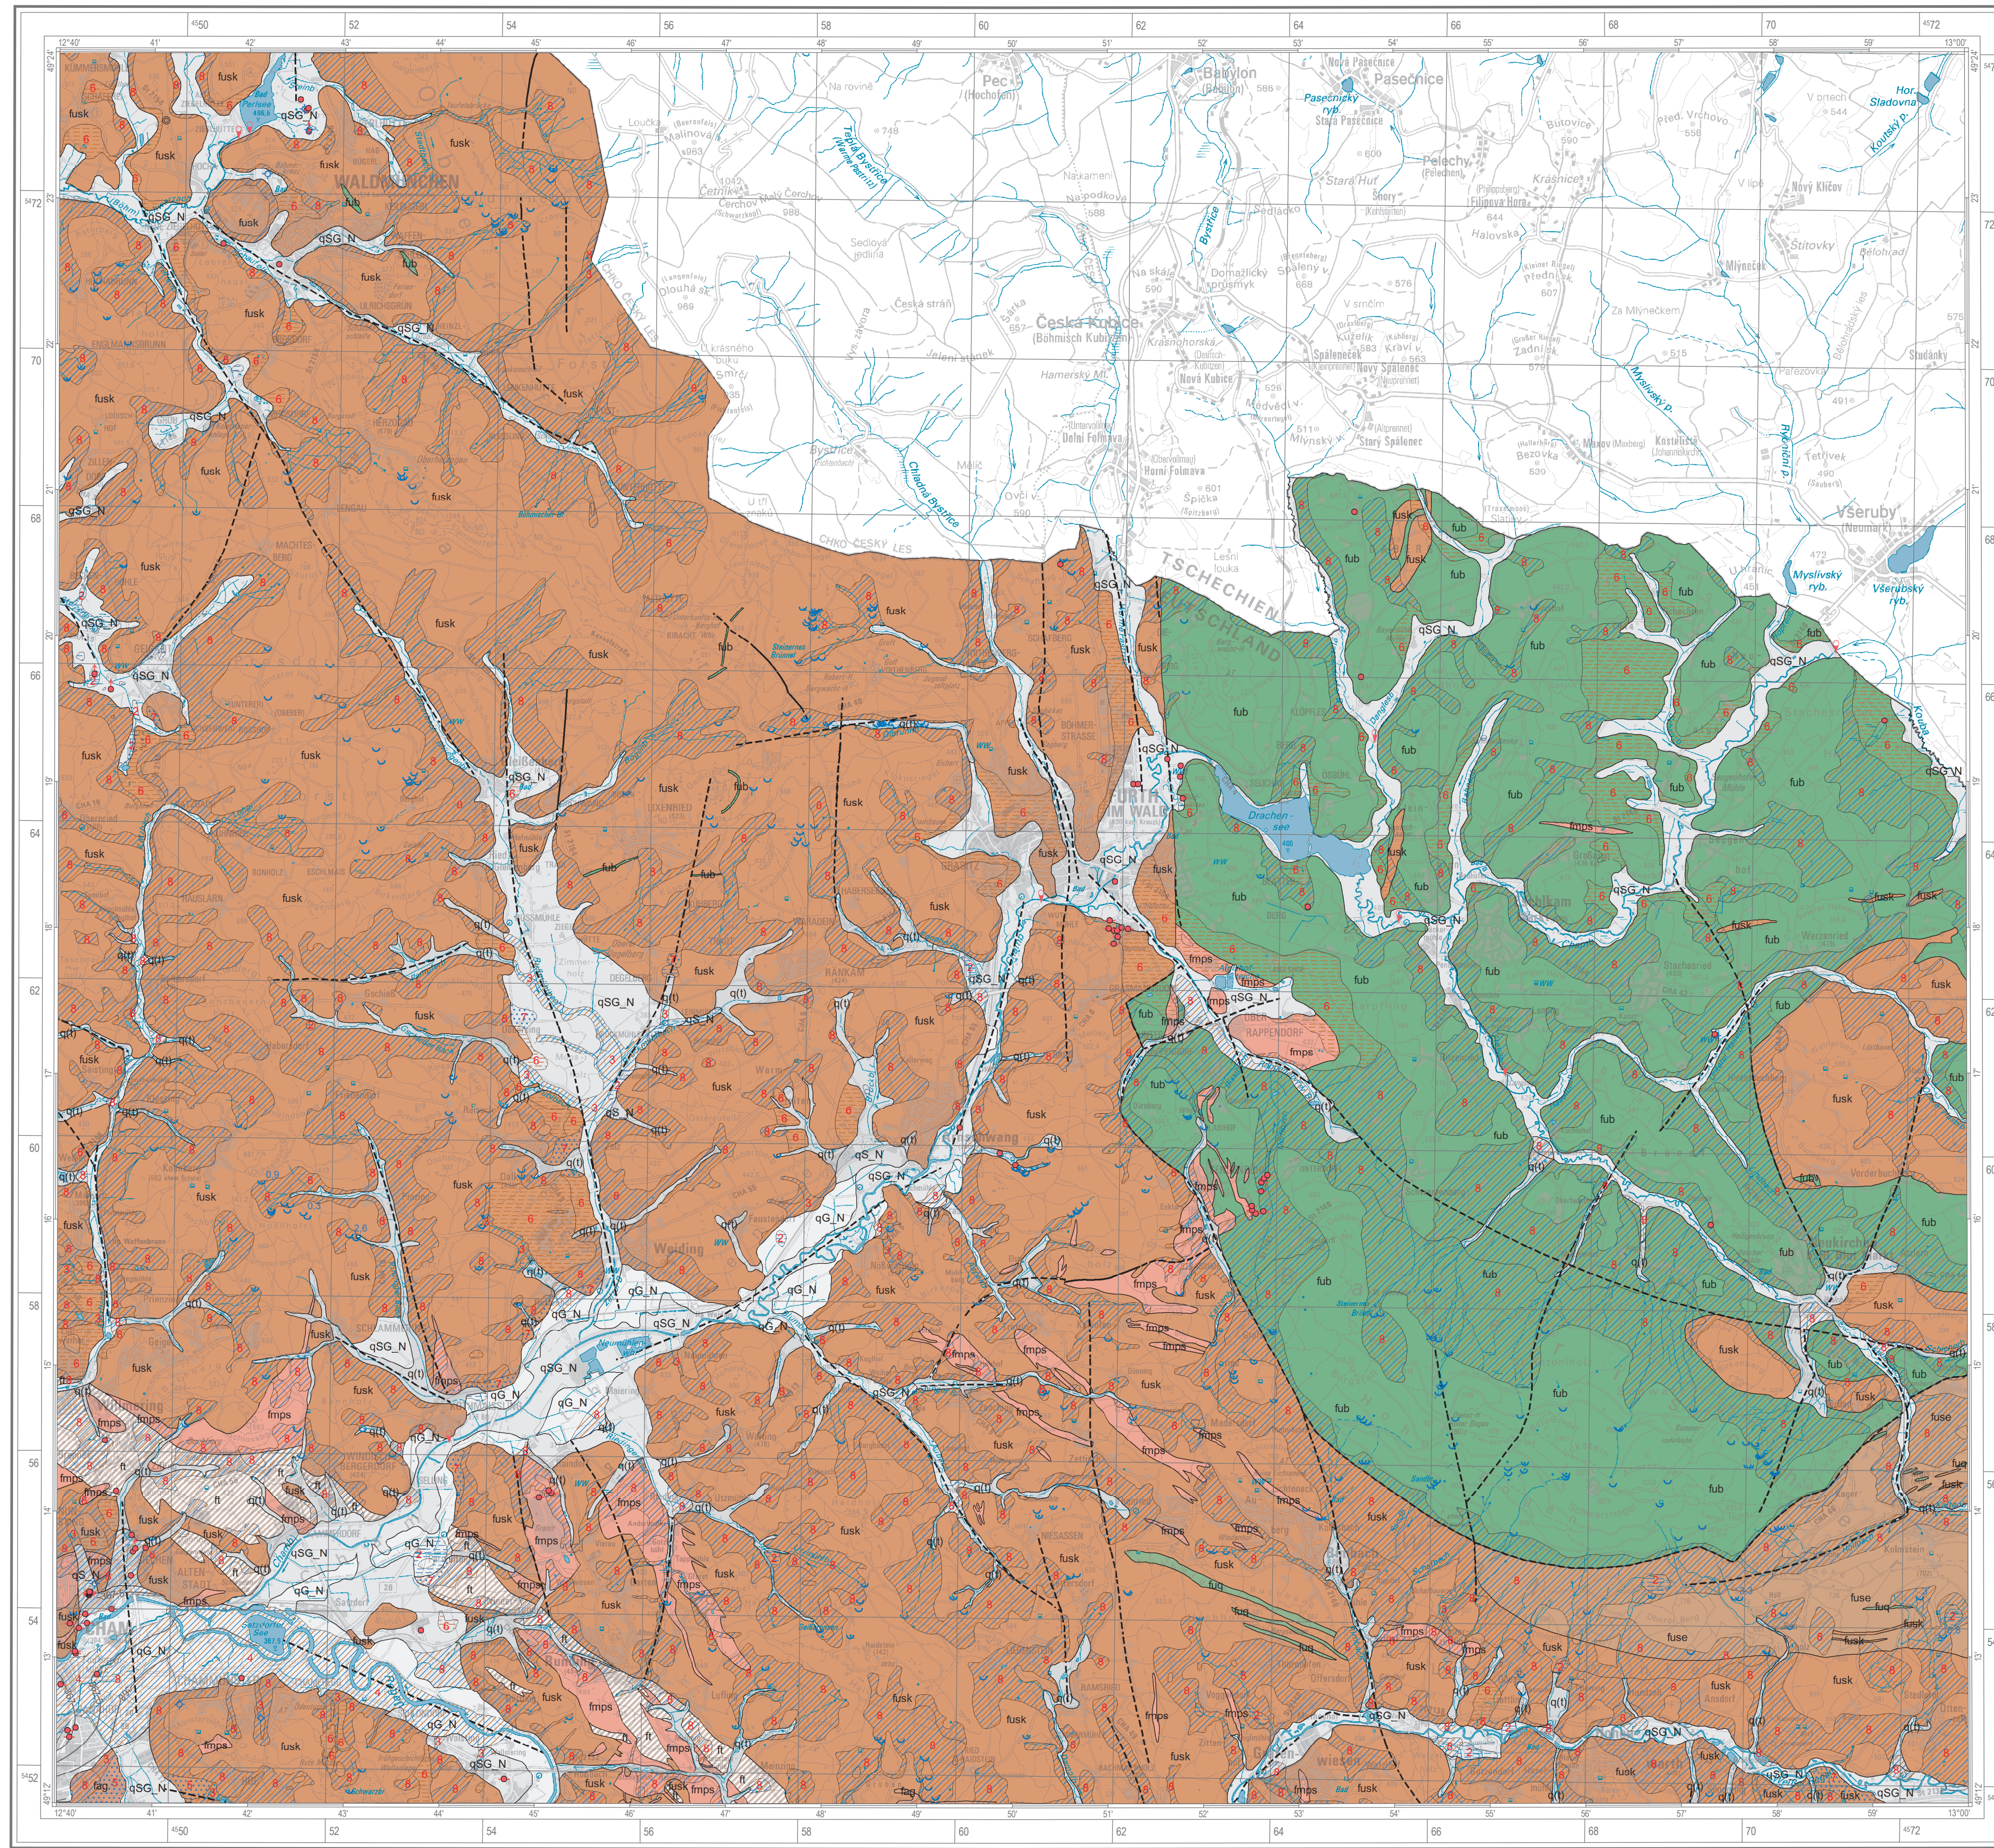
12°40' 41' 42' 43' 44' 45' 46' 47' 48' 49' 50' 51' 52' 53' 54' 55' 56' 57' 58' 59' 13°00'
50 52 54 56 58 60 62 64 66 68 70 72

Pec
Babylon
Nová Pasečnice
Pasečnice
Pasečnický ryb.
Stará Pasečnice
Pelechy
Bystřice
Česká Kubice
Nová Kubice
Nekamení
Domažlický Spálený
Spáleneček
Nový Spáleneček
Starý Spálenec
Mlýnský
Bezvěrov
Kostelec
Všeruby
Myslívský ryb.
Všeruský ryb.
Horní Sladovna
Nový Klíčov
Starý Klíčov
Mlýnec
Hamerský
Dolní Folmava
Horní Folmava
Špička
Chodská Bystřice
Teplá Bystřice
Čerchov
Dlouhá
Česká stráň
ČESKÝ LES
TSCHECHIEN
DEUTSCHLAND
WALDMÜNCHEN
FURTH IM WALD
Drachensee
Weiding
KAPPENDORF
CHAM

fusk
fub
fuse
fmps
qSG_N
q(f)
fl

12°40' 41' 42' 43' 44' 45' 46' 47' 48' 49' 50' 51' 52' 53' 54' 55' 56' 57' 58' 59' 13°00'
50 52 54 56 58 60 62 64 66 68 70 72